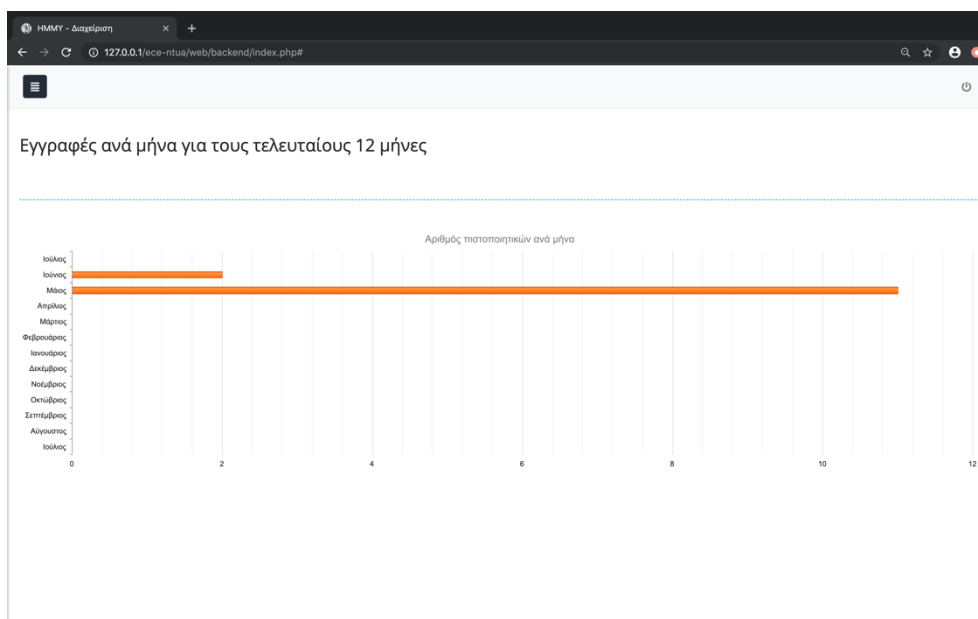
ΗΜΜΥ - Διαχείριση

127.0.0.1/ece-ntua/web/backend/index.php#

Εγγραφές ανά μήνα για τους τελευταίους 12 μήνες

Αριθμός πιστοποιητικών ανά μήνα

Ιούλιος
Ιούνιος
Μάιος
Απρίλιος
Μάρτιος
Φεβρουάριος
Ιανουάριος
Δεκέμβριος
Νοέμβριος
Οκτώβριος
Σεπτέμβριος
Αύγουστος
Ιούλιος

0 2 4 6 8 10 12